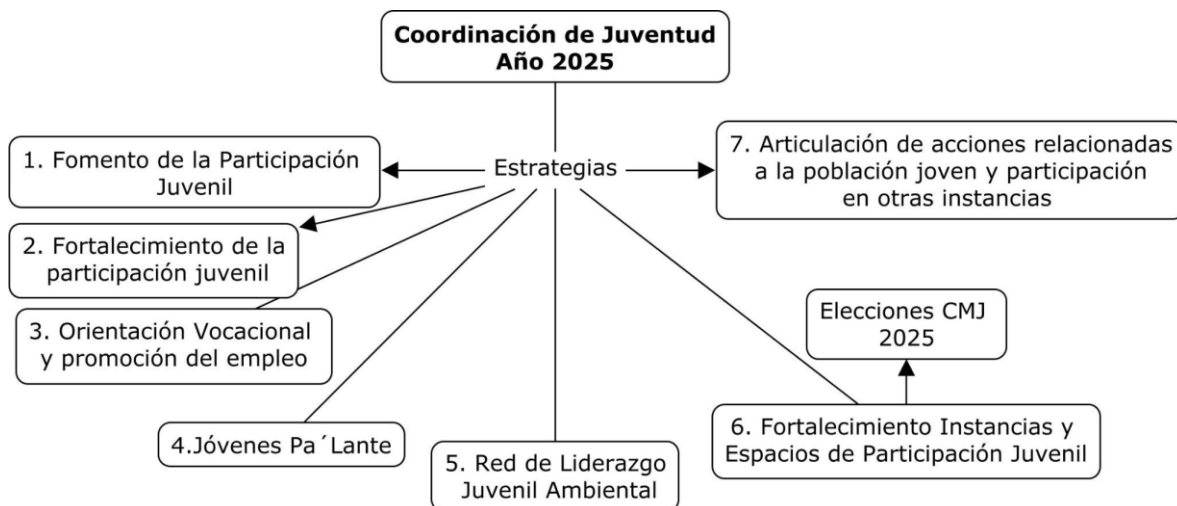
Coordinación de Juventud Año 2025

Estrategias

1. Fomento de la Participación Juvenil

2. Fortalecimiento de la participación juvenil

3. Orientación Vocacional y promoción del empleo

4.Jóvenes Pa´Lante

5. Red de Liderazgo Juvenil Ambiental

6. Fortalecimiento Instancias y Espacios de Participación Juvenil

Elecciones CMJ 2025

7. Articulación de acciones relacionadas a la población joven y participación en otras instancias